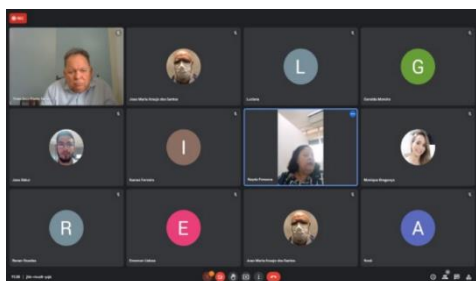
REC

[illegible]

Jose Maria Araujo dos Santos

L

Luciana

G

Geraldo Moreira

Jose Silva

I

Ivanna Ferreira

Noelia Pimenta

Monique Bragança

R

Renan Simões

E

Emerson Lobato

Jose Maria Araujo dos Santos

A

Rosé

11:48 | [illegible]